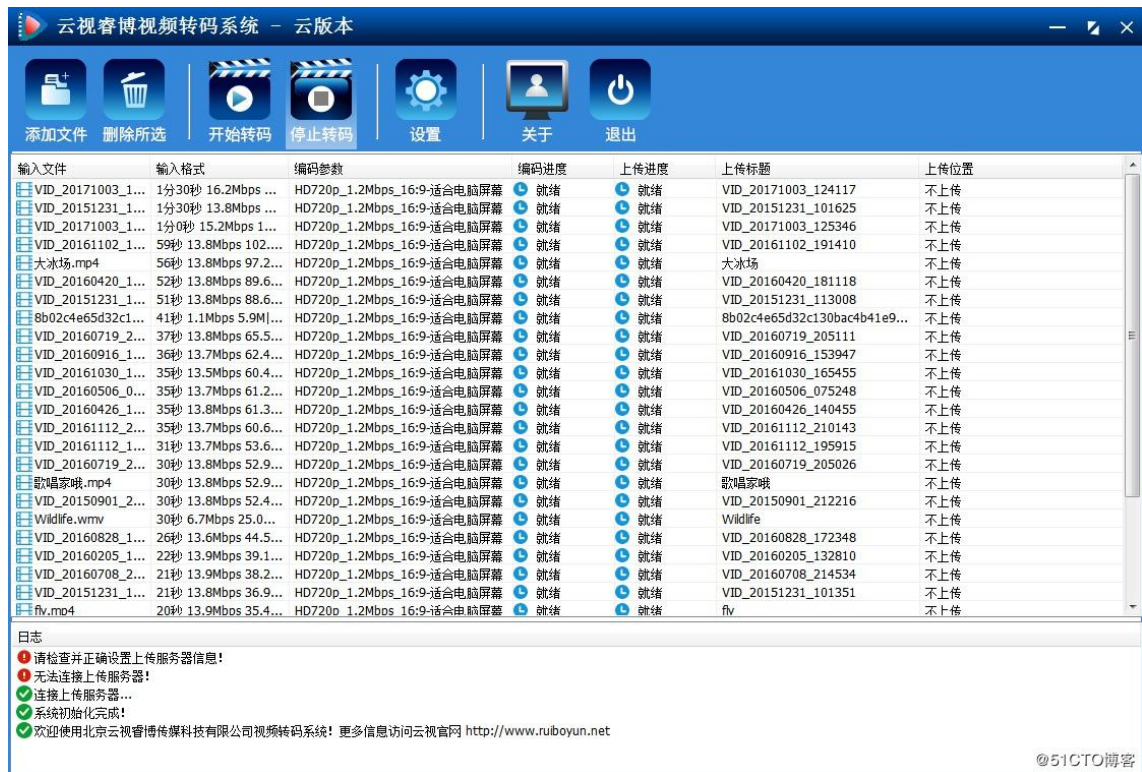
云视睿博视频转码系统 － 云版本

添加文件 删除所选 开始转码 停止转码 设置 关于 退出

| 输入文件 | 输入格式 | 编码参数 | 编码进度 | 上传进度 | 上传标题 | 上传位置 |
|---|---|---|---|---|---|---|
| VID_20171003_1... | 1分30秒 16.2Mbps ... | HD720p_1.2Mbps_16:9-适合电脑屏幕 | 就绪 | 就绪 | VID_20171003_124117 | 不上传 |
| VID_20151231_1... | 1分30秒 13.8Mbps ... | HD720p_1.2Mbps_16:9-适合电脑屏幕 | 就绪 | 就绪 | VID_20151231_101625 | 不上传 |
| VID_20171003_1... | 1分0秒 15.2Mbps 1... | HD720p_1.2Mbps_16:9-适合电脑屏幕 | 就绪 | 就绪 | VID_20171003_125346 | 不上传 |
| VID_20161102_1... | 59秒 13.8Mbps 102.... | HD720p_1.2Mbps_16:9-适合电脑屏幕 | 就绪 | 就绪 | VID_20161102_191410 | 不上传 |
| 大冰场.mp4 | 56秒 13.8Mbps 97.2... | HD720p_1.2Mbps_16:9-适合电脑屏幕 | 就绪 | 就绪 | 大冰场 | 不上传 |
| VID_20160420_1... | 52秒 13.8Mbps 89.6... | HD720p_1.2Mbps_16:9-适合电脑屏幕 | 就绪 | 就绪 | VID_20160420_181118 | 不上传 |
| VID_20151231_1... | 51秒 13.8Mbps 88.6... | HD720p_1.2Mbps_16:9-适合电脑屏幕 | 就绪 | 就绪 | VID_20151231_113008 | 不上传 |
| 8b02c4e65d32c1... | 41秒 1.1Mbps 5.9M\|... | HD720p_1.2Mbps_16:9-适合电脑屏幕 | 就绪 | 就绪 | 8b02c4e65d32c130bac4b41e9... | 不上传 |
| VID_20160719_2... | 37秒 13.8Mbps 65.5... | HD720p_1.2Mbps_16:9-适合电脑屏幕 | 就绪 | 就绪 | VID_20160719_205111 | 不上传 |
| VID_20160916_1... | 36秒 13.7Mbps 62.4... | HD720p_1.2Mbps_16:9-适合电脑屏幕 | 就绪 | 就绪 | VID_20160916_153947 | 不上传 |
| VID_20161030_1... | 35秒 13.5Mbps 60.4... | HD720p_1.2Mbps_16:9-适合电脑屏幕 | 就绪 | 就绪 | VID_20161030_165455 | 不上传 |
| VID_20160506_0... | 35秒 13.7Mbps 61.2... | HD720p_1.2Mbps_16:9-适合电脑屏幕 | 就绪 | 就绪 | VID_20160506_075248 | 不上传 |
| VID_20160426_1... | 35秒 13.8Mbps 61.3... | HD720p_1.2Mbps_16:9-适合电脑屏幕 | 就绪 | 就绪 | VID_20160426_140455 | 不上传 |
| VID_20161112_2... | 35秒 13.7Mbps 60.6... | HD720p_1.2Mbps_16:9-适合电脑屏幕 | 就绪 | 就绪 | VID_20161112_210143 | 不上传 |
| VID_20161112_1... | 31秒 13.7Mbps 53.6... | HD720p_1.2Mbps_16:9-适合电脑屏幕 | 就绪 | 就绪 | VID_20161112_195915 | 不上传 |
| VID_20160719_2... | 30秒 13.8Mbps 52.9... | HD720p_1.2Mbps_16:9-适合电脑屏幕 | 就绪 | 就绪 | VID_20160719_205026 | 不上传 |
| 歌唱家哦.mp4 | 30秒 13.8Mbps 52.9... | HD720p_1.2Mbps_16:9-适合电脑屏幕 | 就绪 | 就绪 | 歌唱家哦 | 不上传 |
| VID_20150901_2... | 30秒 13.8Mbps 52.4... | HD720p_1.2Mbps_16:9-适合电脑屏幕 | 就绪 | 就绪 | VID_20150901_212216 | 不上传 |
| Wildlife.wmv | 30秒 6.7Mbps 25.0... | HD720p_1.2Mbps_16:9-适合电脑屏幕 | 就绪 | 就绪 | Wildlife | 不上传 |
| VID_20160828_1... | 26秒 13.6Mbps 44.5... | HD720p_1.2Mbps_16:9-适合电脑屏幕 | 就绪 | 就绪 | VID_20160828_172348 | 不上传 |
| VID_20160205_1... | 22秒 13.9Mbps 39.1... | HD720p_1.2Mbps_16:9-适合电脑屏幕 | 就绪 | 就绪 | VID_20160205_132810 | 不上传 |
| VID_20160708_2... | 21秒 13.9Mbps 38.2... | HD720p_1.2Mbps_16:9-适合电脑屏幕 | 就绪 | 就绪 | VID_20160708_214534 | 不上传 |
| VID_20151231_1... | 21秒 13.8Mbps 36.9... | HD720p_1.2Mbps_16:9-适合电脑屏幕 | 就绪 | 就绪 | VID_20151231_101351 | 不上传 |
| flv.mp4 | 20秒 13.9Mbps 35.4... | HD720p_1.2Mbps_16:9-适合电脑屏幕 | 就绪 | 就绪 | flv | 不上传 |

日志
请检查并正确设置上传服务器信息!
无法连接上传服务器!
连接上传服务器...
系统初始化完成!
欢迎使用北京云视睿博传媒科技有限公司视频转码系统! 更多信息访问云视官网 http://www.ruiboyun.net

@51CTO博客